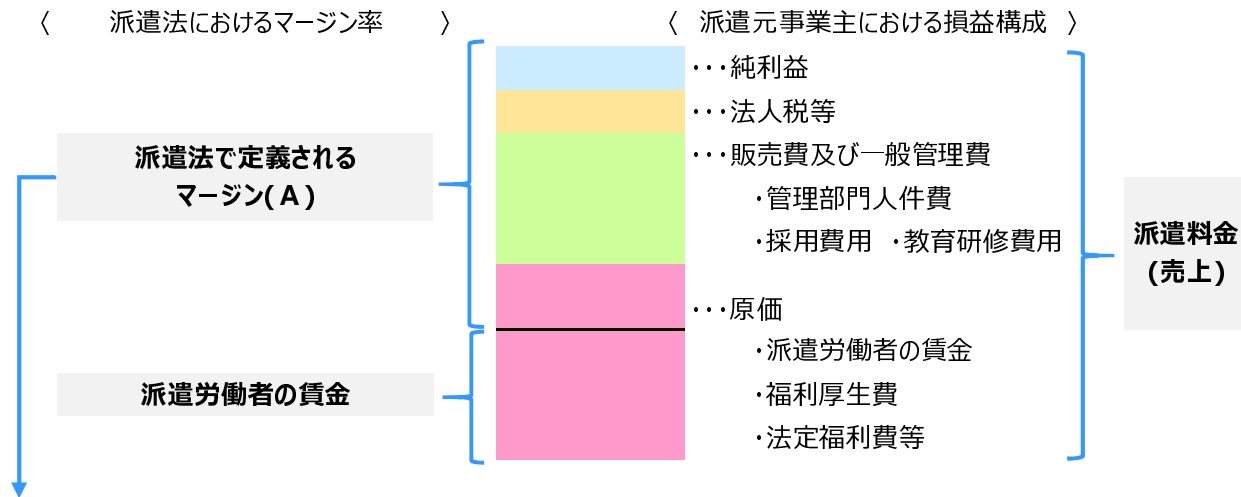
〈　派遣法におけるマージン率　〉

〈　派遣元事業主における損益構成　〉

派遣法で定義される マージン(Ａ)

派遣労働者の賃金

・・・純利益

・・・法人税等

・・・販売費及び一般管理費
・管理部門人件費
・採用費用　・教育研修費用

・・・原価
・派遣労働者の賃金
・福利厚生費
・法定福利費等

派遣料金 (売上)